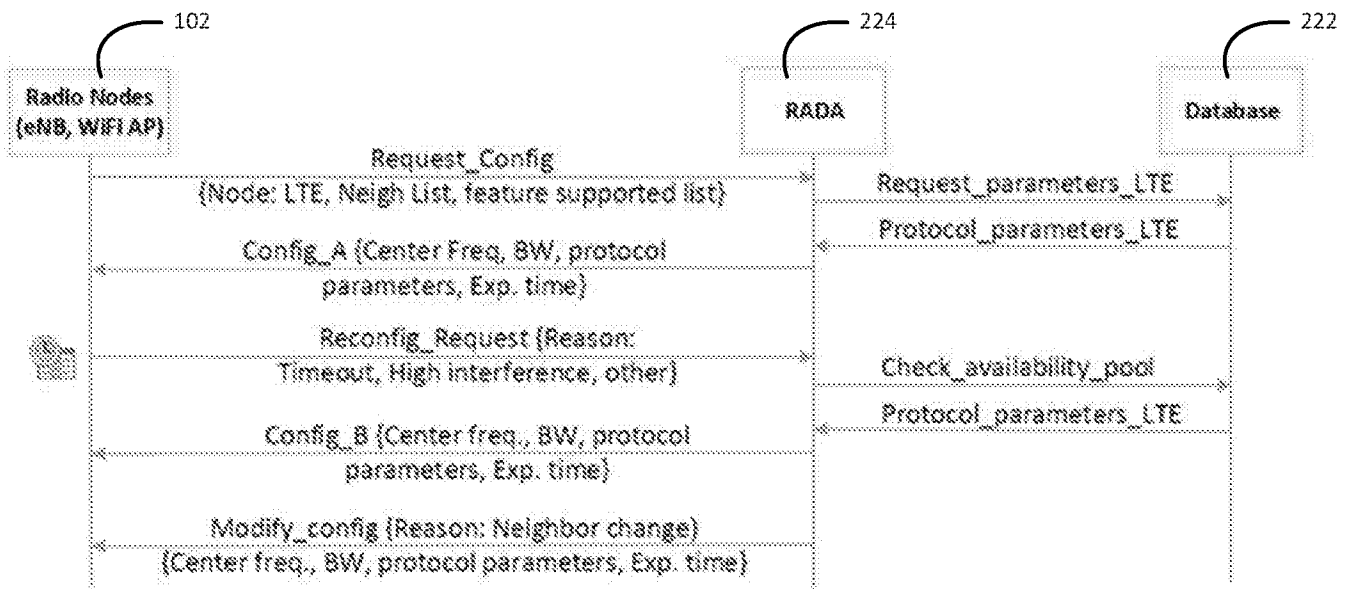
102

224

222

Radio Nodes (eNB, WIFI AP)

RADA

Database

Request_Config {Node: LTE, Neigh List, feature supported list}

Request_parameters_LTE

Protocol_parameters_LTE

Config_A {Center Freq, BW, protocol parameters, Exp. time}

Reconfig_Request {Reason: Timeout, High interference, other}

Check_availability_pool

Protocol_parameters_LTE

Config_B {Center freq., BW, protocol parameters, Exp. time}

Modify_config {Reason: Neighbor change} {Center freq., BW, protocol parameters, Exp. time}